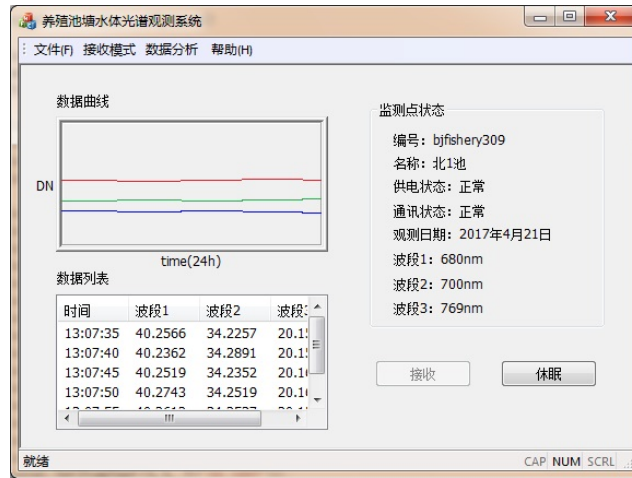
养殖池塘水体光谱观测系统

文件(F) 接收模式 数据分析 帮助(H)

数据曲线

DN

time(24h)

数据列表

| 时间 | 波段1 | 波段2 | 波段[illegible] |
|---|---|---|---|
| 13:07:35 | 40.2566 | 34.2257 | 20.1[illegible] |
| 13:07:40 | 40.2362 | 34.2891 | 20.1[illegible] |
| 13:07:45 | 40.2519 | 34.2352 | 20.1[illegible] |
| 13:07:50 | 40.2743 | 34.2519 | 20.1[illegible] |
| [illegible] | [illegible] | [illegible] | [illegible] |

监测点状态

编号: bjfishery309
名称: 北1池
供电状态: 正常
通讯状态: 正常
观测日期: 2017年4月21日
波段1: 680nm
波段2: 700nm
波段3: 769nm

接收

休眠

就绪

CAP NUM SCRL